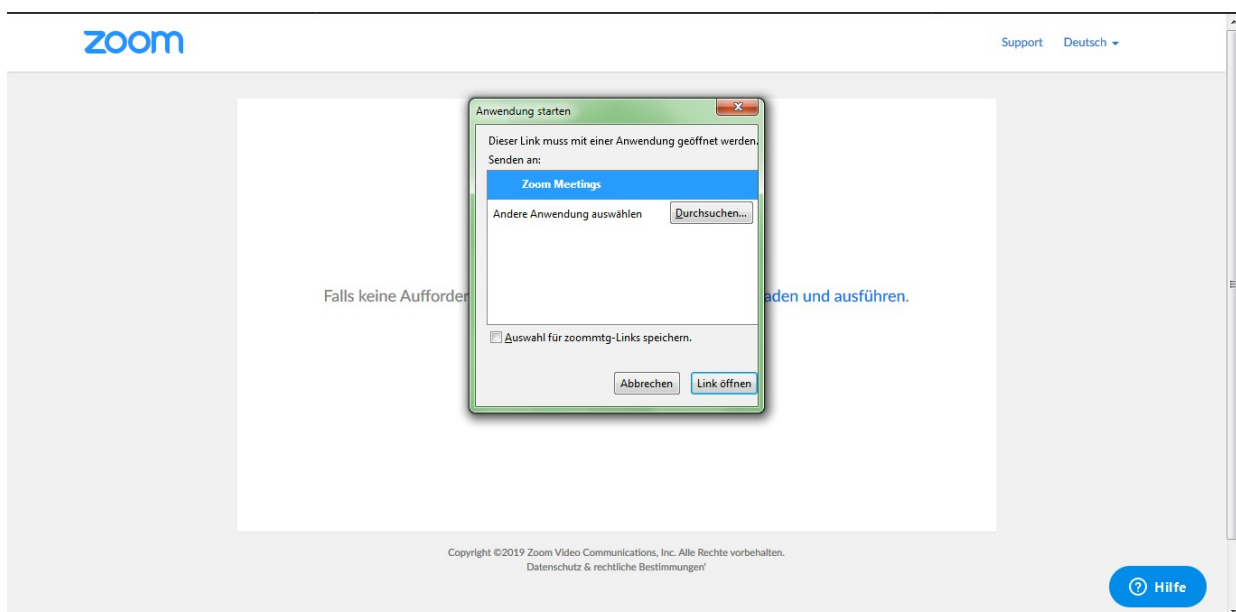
zoom

Support Deutsch

Anwendung starten

Dieser Link muss mit einer Anwendung geöffnet werden.
Senden an:

Zoom Meetings

Andere Anwendung auswählen Durchsuchen...

Auswahl für zoommtg-Links speichern.

Abbrechen Link öffnen

Falls keine Aufforder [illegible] aden und ausführen.

Copyright ©2019 Zoom Video Communications, Inc. Alle Rechte vorbehalten.
Datenschutz & rechtliche Bestimmungen'

Hilfe